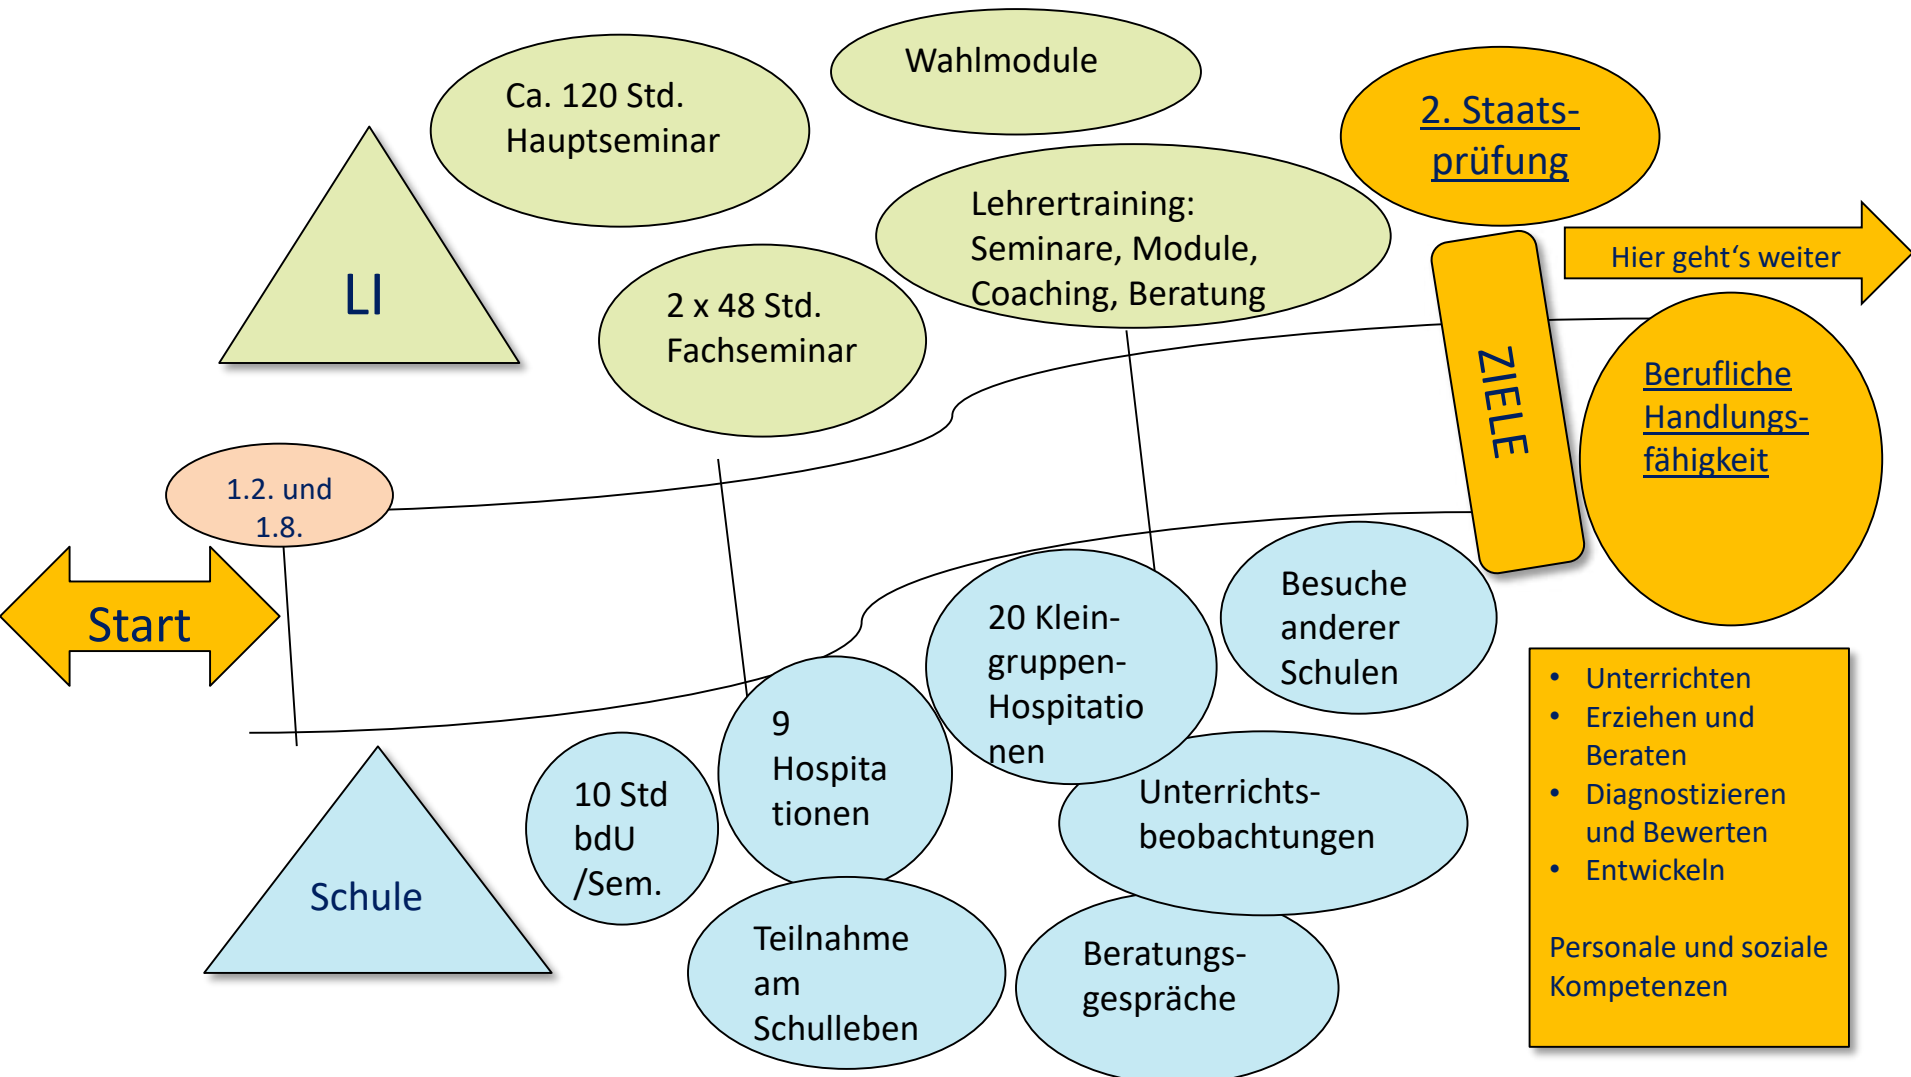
Wahlmodule

Ca. 120 Std. Hauptseminar

2. Staatsprüfung

LI

Lehrertraining: Seminare, Module, Coaching, Beratung

Hier geht‘s weiter

2 x 48 Std. Fachseminar

ZIELE

Berufliche Handlungsfähigkeit

1.2. und 1.8.

Start

Besuche anderer Schulen

20 Kleingruppen-Hospitationen

9 Hospitationen

10 Std bdU /Sem.

Unterrichtsbeobachtungen

Schule

Teilnahme am Schulleben

Beratungsgespräche

- Unterrichten
- Erziehen und Beraten
- Diagnostizieren und Bewerten
- Entwickeln

Personale und soziale Kompetenzen